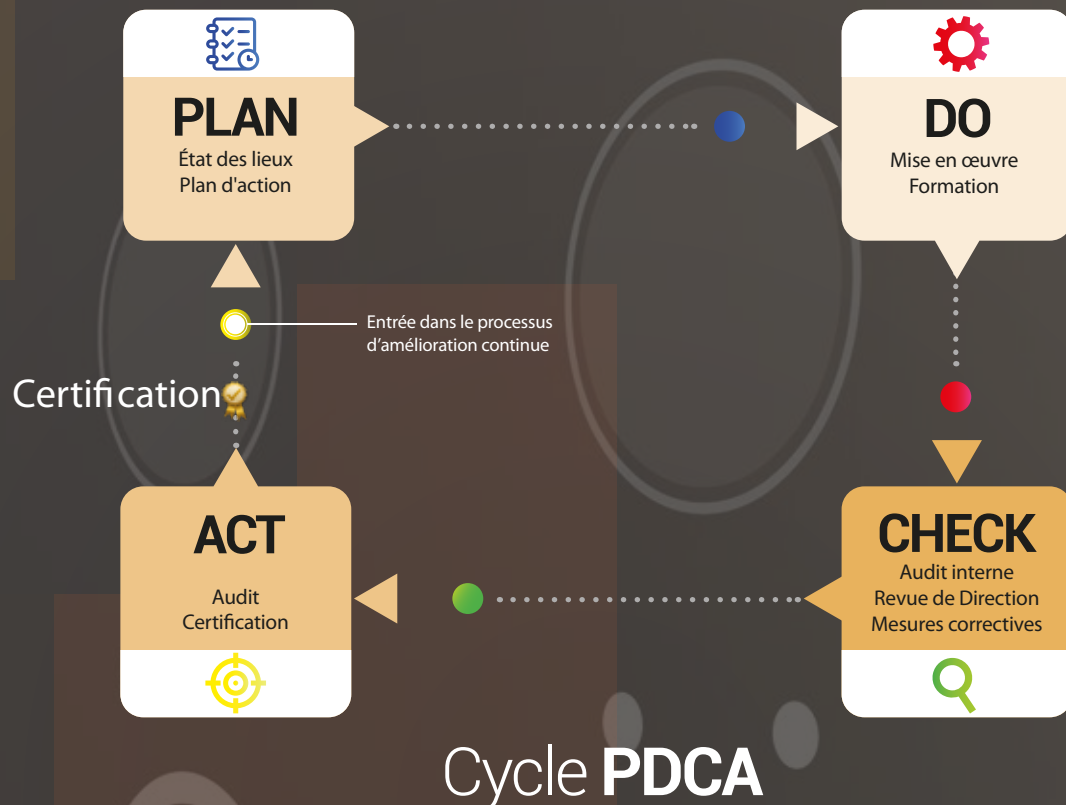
PLAN
État des lieux
Plan d'action

DO
Mise en œuvre
Formation

Entrée dans le processus d'amélioration continue

Certification

ACT
Audit
Certification

CHECK
Audit interne
Revue de Direction
Mesures correctives

Cycle **PDCA**